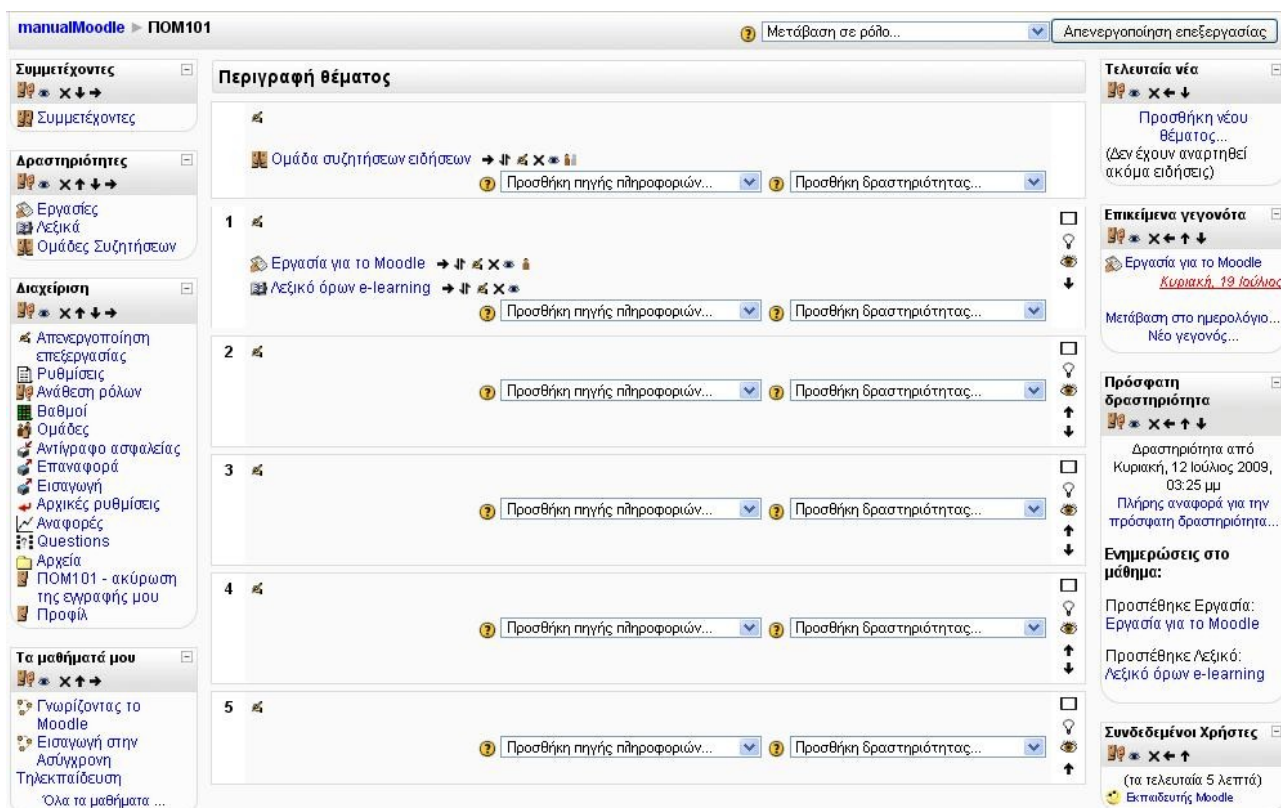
manualMoodle ► ΠΟΜ101

Μετάβαση σε ρόλο... | Απενεργοποίηση επεξεργασίας

Συμμετέχοντες

Συμμετέχοντες

Δραστηριότητες

Εργασίες
Λεξικά
Ομάδες Συζητήσεων

Διαχείριση

Απενεργοποίηση επεξεργασίας
Ρυθμίσεις
Ανάθεση ρόλων
Βαθμοί
Ομάδες
Αντίγραφο ασφαλείας
Επαναφορά
Εισαγωγή
Αρχικές ρυθμίσεις
Αναφορές
Questions
Αρχεία
ΠΟΜ101 - ακύρωση της εγγραφής μου
Προφίλ

Τα μαθήματά μου

Γνωρίζοντας το Moodle
Εισαγωγή στην Ασύγχρονη Τηλεκπαίδευση
Όλα τα μαθήματα ...

Περιγραφή θέματος

Ομάδα συζητήσεων ειδήσεων
Προσθήκη πηγής πληροφοριών... | Προσθήκη δραστηριότητας...

1
Εργασία για το Moodle
Λεξικό όρων e-learning
Προσθήκη πηγής πληροφοριών... | Προσθήκη δραστηριότητας...

2
Προσθήκη πηγής πληροφοριών... | Προσθήκη δραστηριότητας...

3
Προσθήκη πηγής πληροφοριών... | Προσθήκη δραστηριότητας...

4
Προσθήκη πηγής πληροφοριών... | Προσθήκη δραστηριότητας...

5
Προσθήκη πηγής πληροφοριών... | Προσθήκη δραστηριότητας...

Τελευταία νέα

Προσθήκη νέου θέματος...
(Δεν έχουν αναρτηθεί ακόμα ειδήσεις)

Επικείμενα γεγονότα

Εργασία για το Moodle
Κυριακή, 19 Ιούλιος

Μετάβαση στο ημερολόγιο...
Νέο γεγονός...

Πρόσφατη δραστηριότητα

Δραστηριότητα από Κυριακή, 12 Ιούλιος 2009, 03:25 μμ
Πλήρης αναφορά για την πρόσφατη δραστηριότητα...

Ενημερώσεις στο μάθημα:

Προστέθηκε Εργασία:
Εργασία για το Moodle

Προστέθηκε Λεξικό:
Λεξικό όρων e-learning

Συνδεδεμένοι Χρήστες

(τα τελευταία 5 λεπτά)
Εκπαιδευτής Moodle